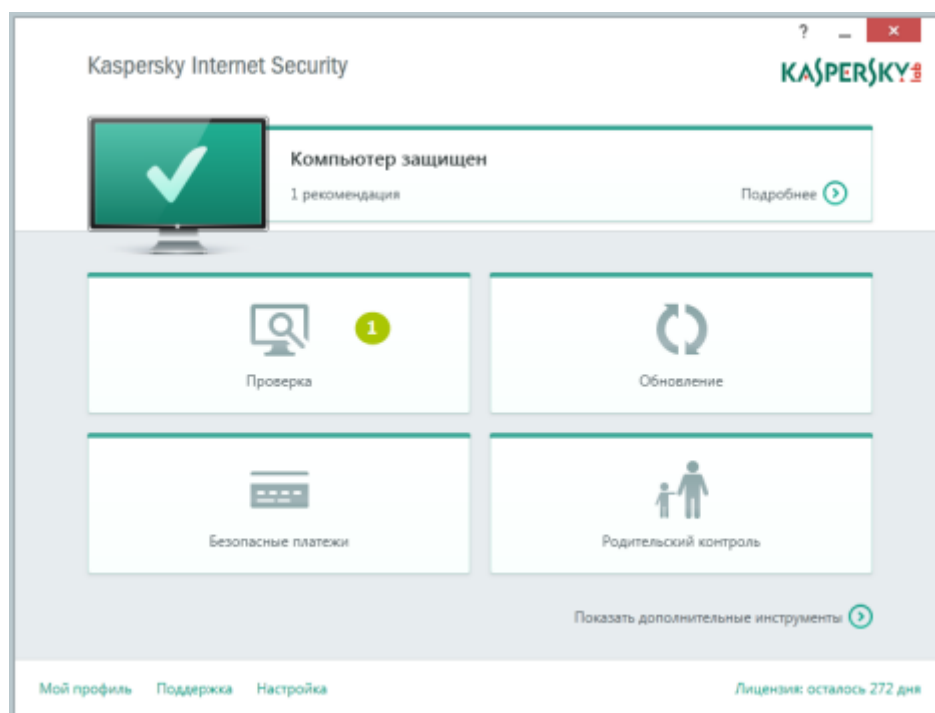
?

Kaspersky Internet Security

KASPERSKY lab

Компьютер защищен

1 рекомендация

Подробнее

1

Проверка

Обновление

Безопасные платежи

Родительский контроль

Показать дополнительные инструменты

Мой профиль Поддержка Настройка

Лицензия: осталось 272 дня